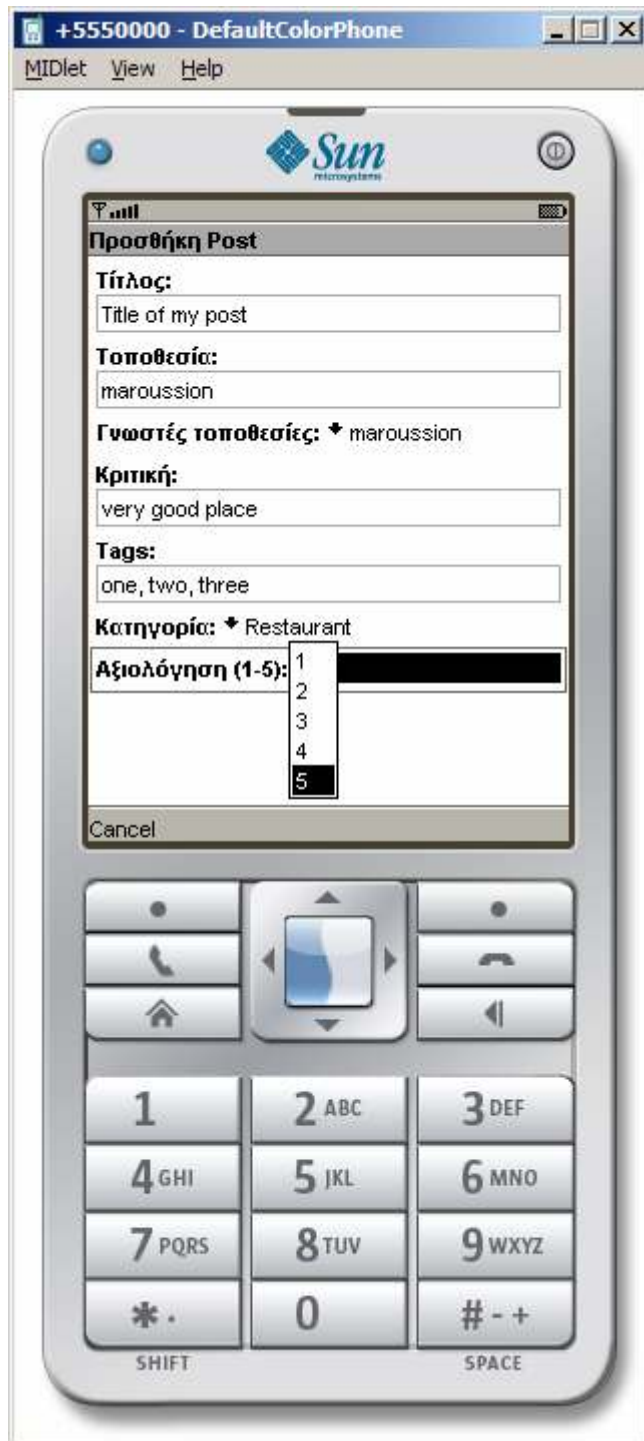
+5550000 - DefaultColorPhone

MIDlet View Help

Sun microsystems

Προσθήκη Post

Τίτλος:

Title of my post

Τοποθεσία:

maroussion

Γνωστές τοποθεσίες: maroussion

Κριτική:

very good place

Tags:

one, two, three

Κατηγορία: Restaurant

Αξιολόγηση (1-5):

1
2
3
4
5

Cancel

1
2 ABC
3 DEF
4 GHI
5 JKL
6 MNO
7 PQRS
8 TUV
9 WXYZ
* .
0
# - +
SHIFT
SPACE